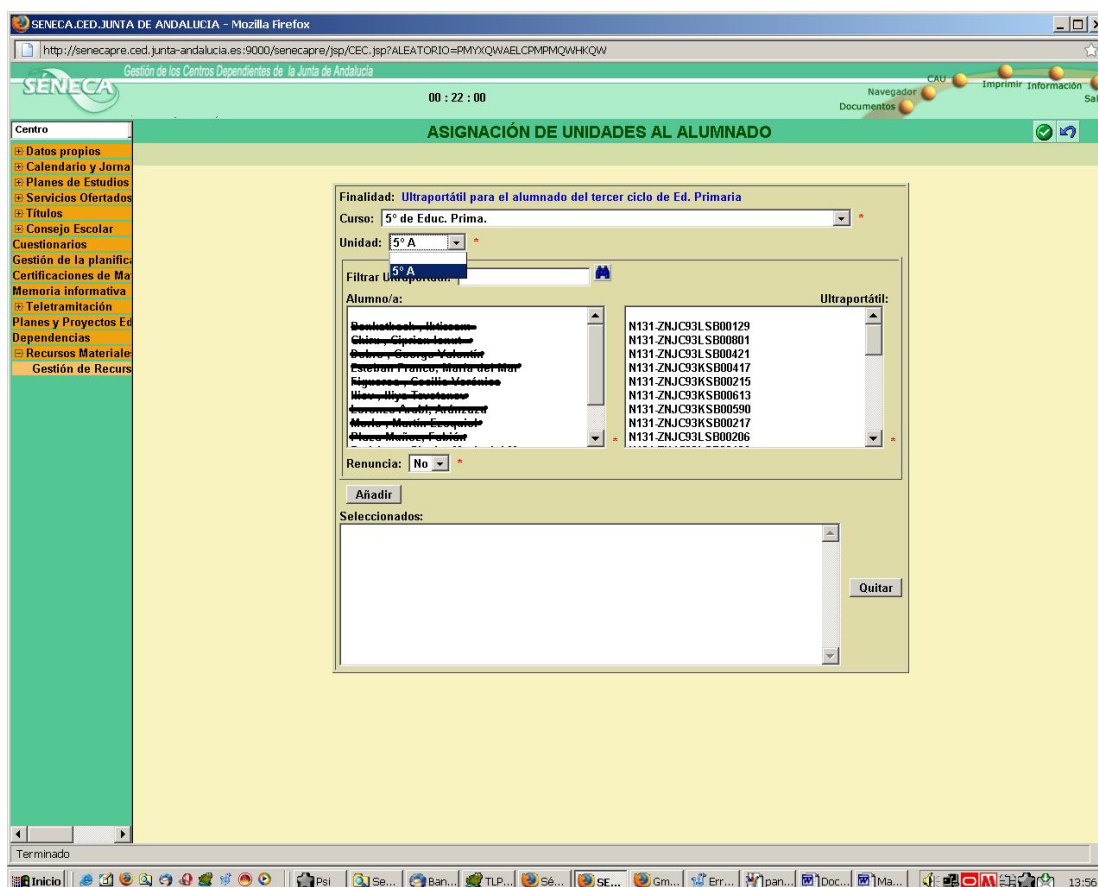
SENECA.CED.JUNTA DE ANDALUCIA - Mozilla Firefox

http://senecapre.ced.junta-andalucia.es:9000/senecapre/jsp/CEC.jsp?ALEATORIO=PMYXQWAELCPMPMQWHKQW

SÉNECA
Gestión de los Centros Dependientes de la Junta de Andalucía

00 : 22 : 00

CAU
Imprimir
Información
Sal
Navegador
Documentos

Centro

ASIGNACIÓN DE UNIDADES AL ALUMNADO

⊞ Datos propios
⊞ Calendario y Jorna
⊞ Planes de Estudios
⊞ Servicios Ofertados
⊞ Títulos
⊞ Consejo Escolar
Cuestionarios
Gestión de la planifica
Certificaciones de Ma
Memoria informativa
⊞ Teletramitación
Planes y Proyectos Ed
Dependencias
⊟ Recursos Materiales
Gestión de Recurs

Finalidad: Ultraportátil para el alumnado del tercer ciclo de Ed. Primaria

Curso: 5º de Educ. Prima. *

Unidad: 5º A *

5º A

Filtrar Ultraportátil:

Alumno/a:

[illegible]
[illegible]
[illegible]
Esteban Franco, María del Mar
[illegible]
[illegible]
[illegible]
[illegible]
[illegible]

Ultraportátil:

N131-ZNJC93LSB00129
N131-ZNJC93LSB00801
N131-ZNJC93LSB00421
N131-ZNJC93KSB00417
N131-ZNJC93KSB00215
N131-ZNJC93KSB00613
N131-ZNJC93KSB00590
N131-ZNJC93KSB00217
N131-ZNJC93LSB00206

Renuncia: No *

Añadir

Seleccionados:

Quitar

Terminado

Inicio | Psi | Se... | Ban... | TLP... | Sé... | SE... | Gm... | Err... | pan... | Doc... | Ma... | 13:56